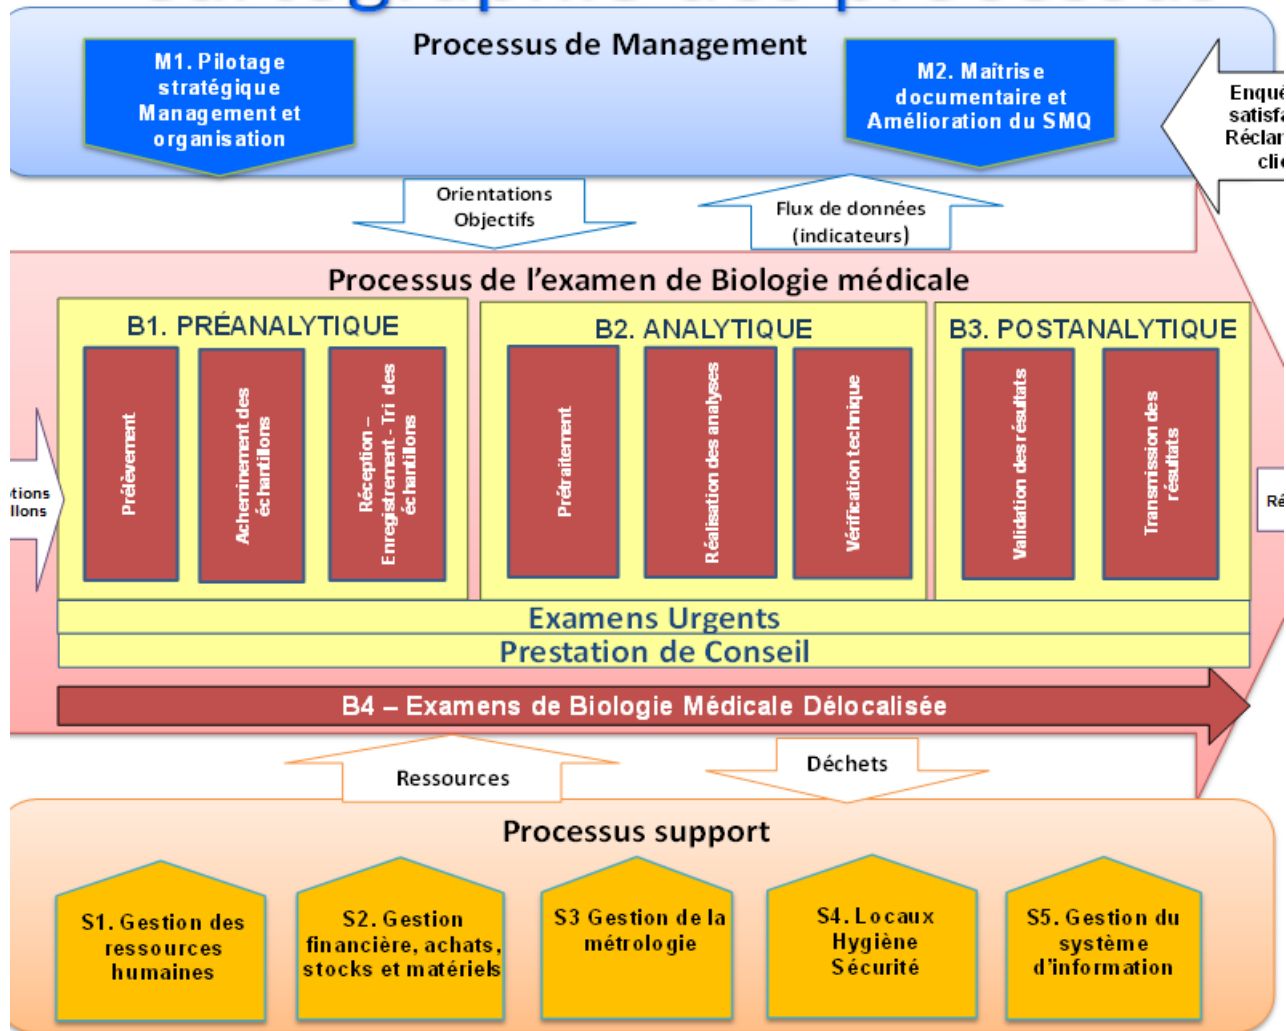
Processus de Management

M1. Pilotage stratégique Management et organisation

M2. Maîtrise documentaire et Amélioration du SMQ

Enque satisfa Réclan clie

Orientations Objectifs

Flux de données (indicateurs)

Processus de l'examen de Biologie médicale

B1. PRÉANALYTIQUE

Prélèvement

Acheminement des échantillons

Réception – Enregistrement - Tri des échantillons

B2. ANALYTIQUE

Prétraitement

Réalisation des analyses

Vérification technique

B3. POSTANALYTIQUE

Validation des résultats

Transmission des résultats

tions llons

Ré

Examens Urgents

Prestation de Conseil

B4 – Examens de Biologie Médicale Délocalisée

Ressources

Déchets

Processus support

S1. Gestion des ressources humaines

S2. Gestion financière, achats, stocks et matériels

S3 Gestion de la métrologie

S4. Locaux Hygiène Sécurité

S5. Gestion du système d'information